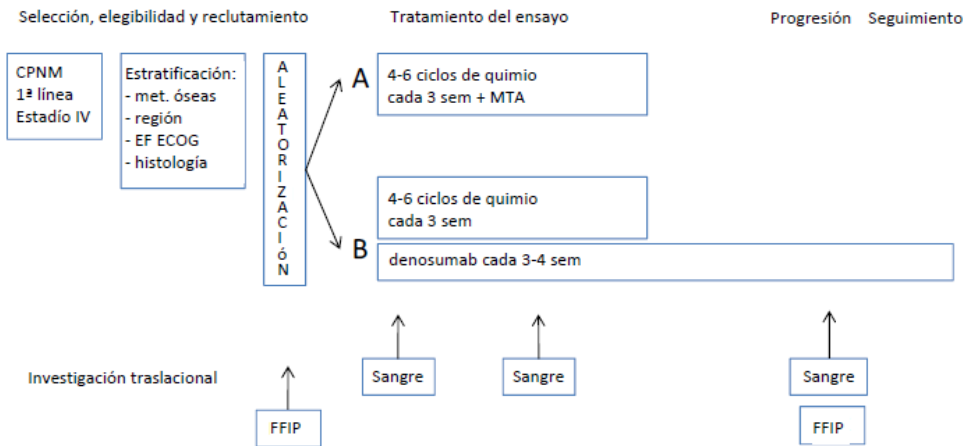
Selección, elegibilidad y reclutamiento

Tratamiento del ensayo

Progresión

Seguimiento

CPNM
1ª línea
Estadío IV

Estratificación:
- met. óseas
- región
- EF ECOG
- histología

A
L
E
A
T
O
R
I
Z
A
C
I
ó
N

A

4-6 ciclos de quimio cada 3 sem + MTA

4-6 ciclos de quimio cada 3 sem

B

denosumab cada 3-4 sem

Investigación traslacional

FFIP

Sangre

Sangre

Sangre

FFIP